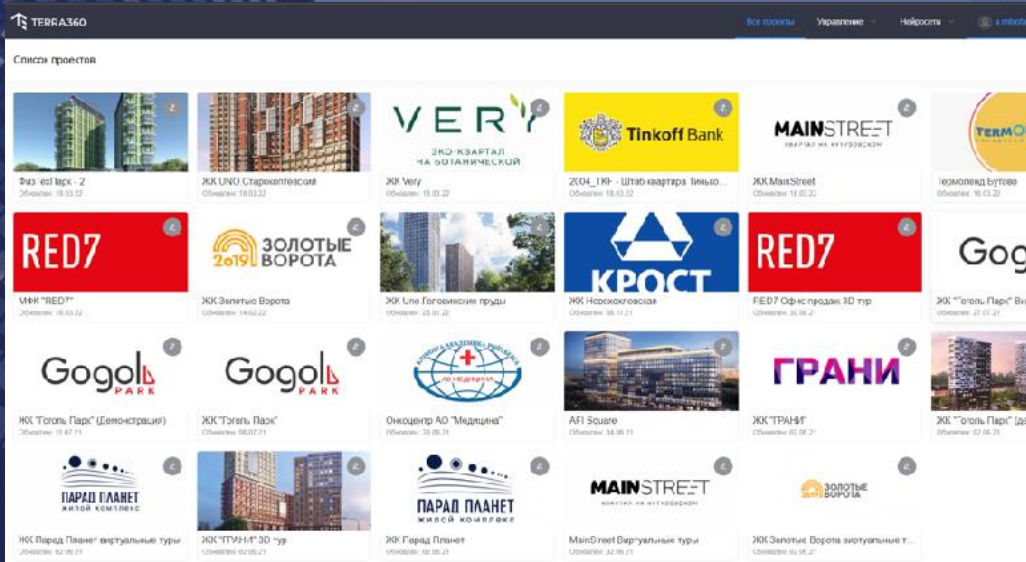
TERRA360

Все проекты Управление Нейросети a.mitofa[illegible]

Список проектов

Физтех Парк - 2
Обновлен 18.03.22

ЖК UNO Старокоптевский
Обновлен 18.03.22

VERY
ЭКО-КВАРТАЛ НА БОТАНИЧЕСКОЙ
ЖК Very
Обновлен 18.03.22

Tinkoff Bank
2004_TKF - Штаб-квартира Тинько...
Обновлен 18.03.22

MAINSTREET
КВАРТАЛ НА КУТУЗОВСКОМ
ЖК MainStreet
Обновлен 18.03.22

TERMO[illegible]
Термолелед Бутово
Обновлен 18.03.22

RED7
МФК "RED7"
Обновлен 18.03.22

2019 ЗОЛОТЫЕ ВОРОТА
ЖК Золотые Ворота
Обновлен 14.02.22

ЖК Uno.Головинские пруды
Обновлен 25.01.22

КРОСТ
ЖК Норохоклозская
Обновлен 30.11.21

RED7
RED7 Офис продаж 3D тур
Обновлен 30.08.21

Gog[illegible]
ЖК "Гоголь Парк" Ви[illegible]
Обновлен 27.07.21

Gogol PARK
ЖК "Гоголь Парк" (Демонстрация)
Обновлен 15.07.21

Gogol PARK
ЖК "Гоголь Парк"
Обновлен 08.07.21

Онкоцентр АО "Медицина"
Обновлен 30.06.21

AFI Square
Обновлен 24.06.21

ГРАНИ
ЖК "ГРАНИ"
Обновлен 02.06.21

ЖК "Гоголь Парк" (д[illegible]
Обновлен 02.06.21

ПАРАД ПЛАНЕТ
ЖИЛОЙ КОМПЛЕКС
ЖК Парад Планет виртуальные туры
Обновлен 02.06.21

ЖК "ГРАНИ" 3D тур
Обновлен 02.06.21

ПАРАД ПЛАНЕТ
ЖИЛОЙ КОМПЛЕКС
ЖК Парад Планет
Обновлен 02.06.21

MAINSTREET
КВАРТАЛ НА КУТУЗОВСКОМ
MainStreet Виртуальные туры
Обновлен 02.06.21

ЗОЛОТЫЕ ВОРОТА
ЖК Золотые Ворота виртуальные т...
Обновлен 02.06.21